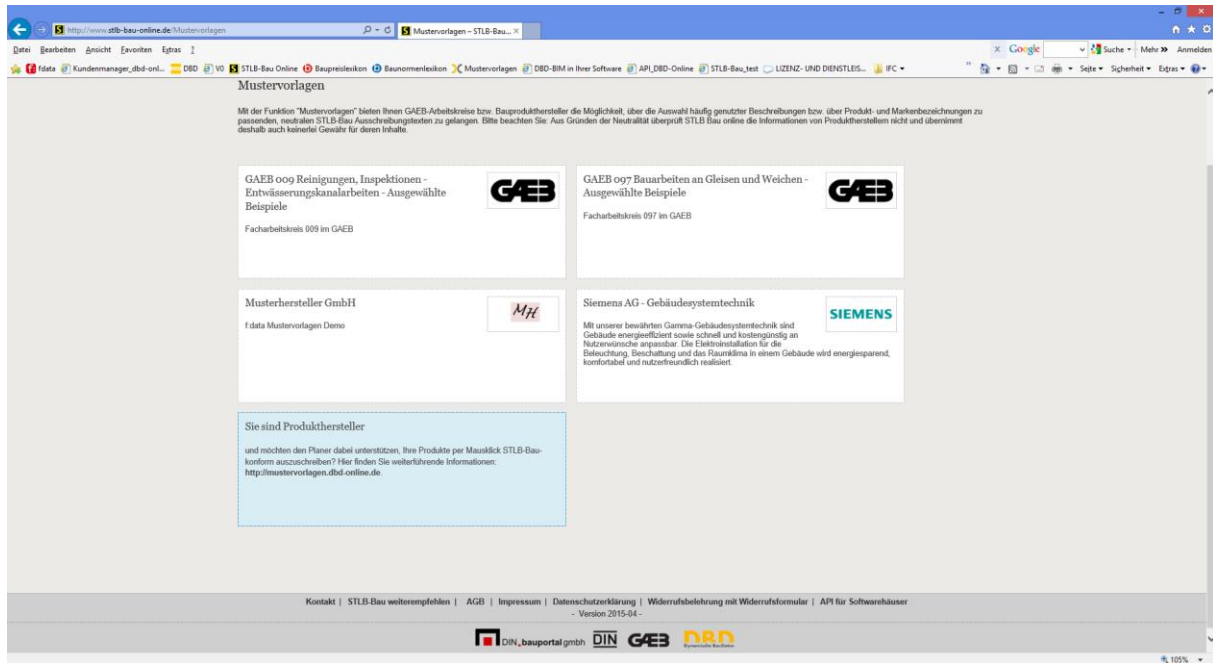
http://www.stlb-bau-online.de/Mustervorlagen

Mustervorlagen – STLB-Bau...

Datei Bearbeiten Ansicht Favoriten Extras ?

Google Suche Mehr » Anmelden

fdata Kundenmanager_dbd-onl... DBD V0 STLB-Bau Online Baupreislexikon Baunormenlexikon Mustervorlagen DBD-BIM in Ihrer Software API_DBD-Online STLB-Bau_test LIZENZ- UND DIENSTLEIS... IFC

Seite Sicherheit Extras

Mustervorlagen

Mit der Funktion "Mustervorlagen" bieten Ihnen GAEB-Arbeitskreise bzw. Bauprodukthersteller die Möglichkeit, über die Auswahl häufig genutzter Beschreibungen bzw. über Produkt- und Markenbezeichnungen zu passenden, neutralen STLB-Bau Ausschreibungstexten zu gelangen. Bitte beachten Sie: Aus Gründen der Neutralität überprüft STLB Bau online die Informationen von Produktherstellern nicht und übernimmt deshalb auch keinerlei Gewähr für deren Inhalte.

GAEB 009 Reinigungen, Inspektionen - Entwässerungskanalarbeiten - Ausgewählte Beispiele

GAEB

Facharbeitskreis 009 im GAEB

GAEB 097 Bauarbeiten an Gleisen und Weichen - Ausgewählte Beispiele

GAEB

Facharbeitskreis 097 im GAEB

Musterhersteller GmbH

MH

f:data Mustervorlagen Demo

Siemens AG - Gebäudesystemtechnik

SIEMENS

Mit unserer bewährten Gamma-Gebäudesystemtechnik sind Gebäude energieeffizient sowie schnell und kostengünstig an Nutzerwünsche anpassbar. Die Elektroinstallation für die Beleuchtung, Beschattung und das Raumklima in einem Gebäude wird energiesparend, komfortabel und nutzerfreundlich realisiert.

Sie sind Produkthersteller

und möchten den Planer dabei unterstützen, Ihre Produkte per Mausklick STLB-Bau-konform auszuschreiben? Hier finden Sie weiterführende Informationen: http://mustervorlagen.dbd-online.de.

Kontakt | STLB-Bau weiterempfehlen | AGB | Impressum | Datenschutzerklärung | Widerrufsbelehrung mit Widerrufsformular | API für Softwarehäuser
- Version 2015-04 -

DIN bauportal gmbh DIN GAEB DBD

105%